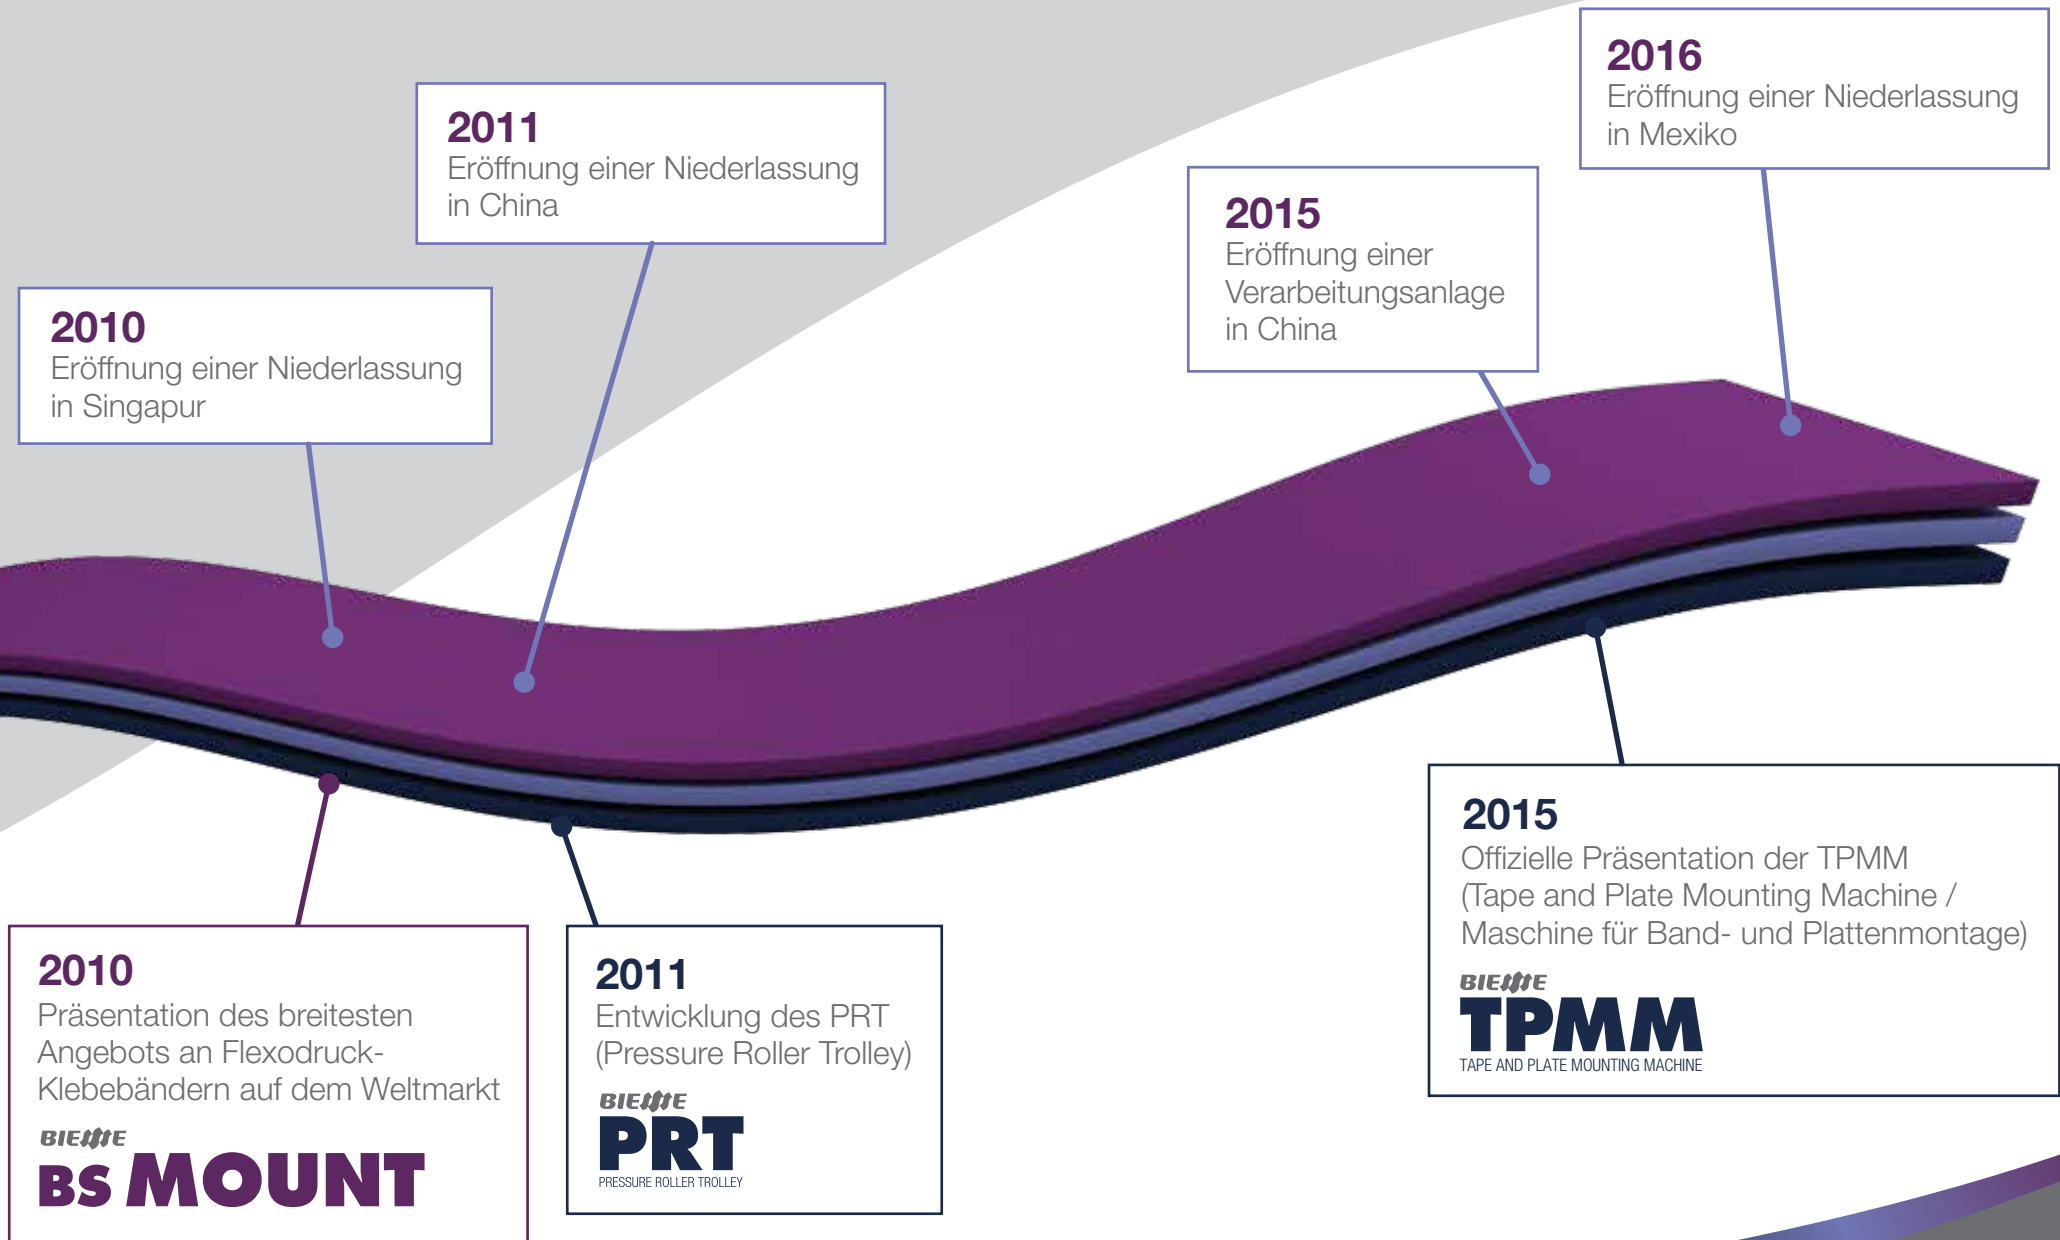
2010
Eröffnung einer Niederlassung in Singapur

2011
Eröffnung einer Niederlassung in China

2015
Eröffnung einer Verarbeitungsanlage in China

2016
Eröffnung einer Niederlassung in Mexiko

2010
Präsentation des breitesten Angebots an Flexodruck-Klebebändern auf dem Weltmarkt

BIESSE
BS MOUNT

2011
Entwicklung des PRT (Pressure Roller Trolley)

BIESSE
PRT
PRESSURE ROLLER TROLLEY

2015
Offizielle Präsentation der TPMM (Tape and Plate Mounting Machine / Maschine für Band- und Plattenmontage)

BIESSE
TPMM
TAPE AND PLATE MOUNTING MACHINE